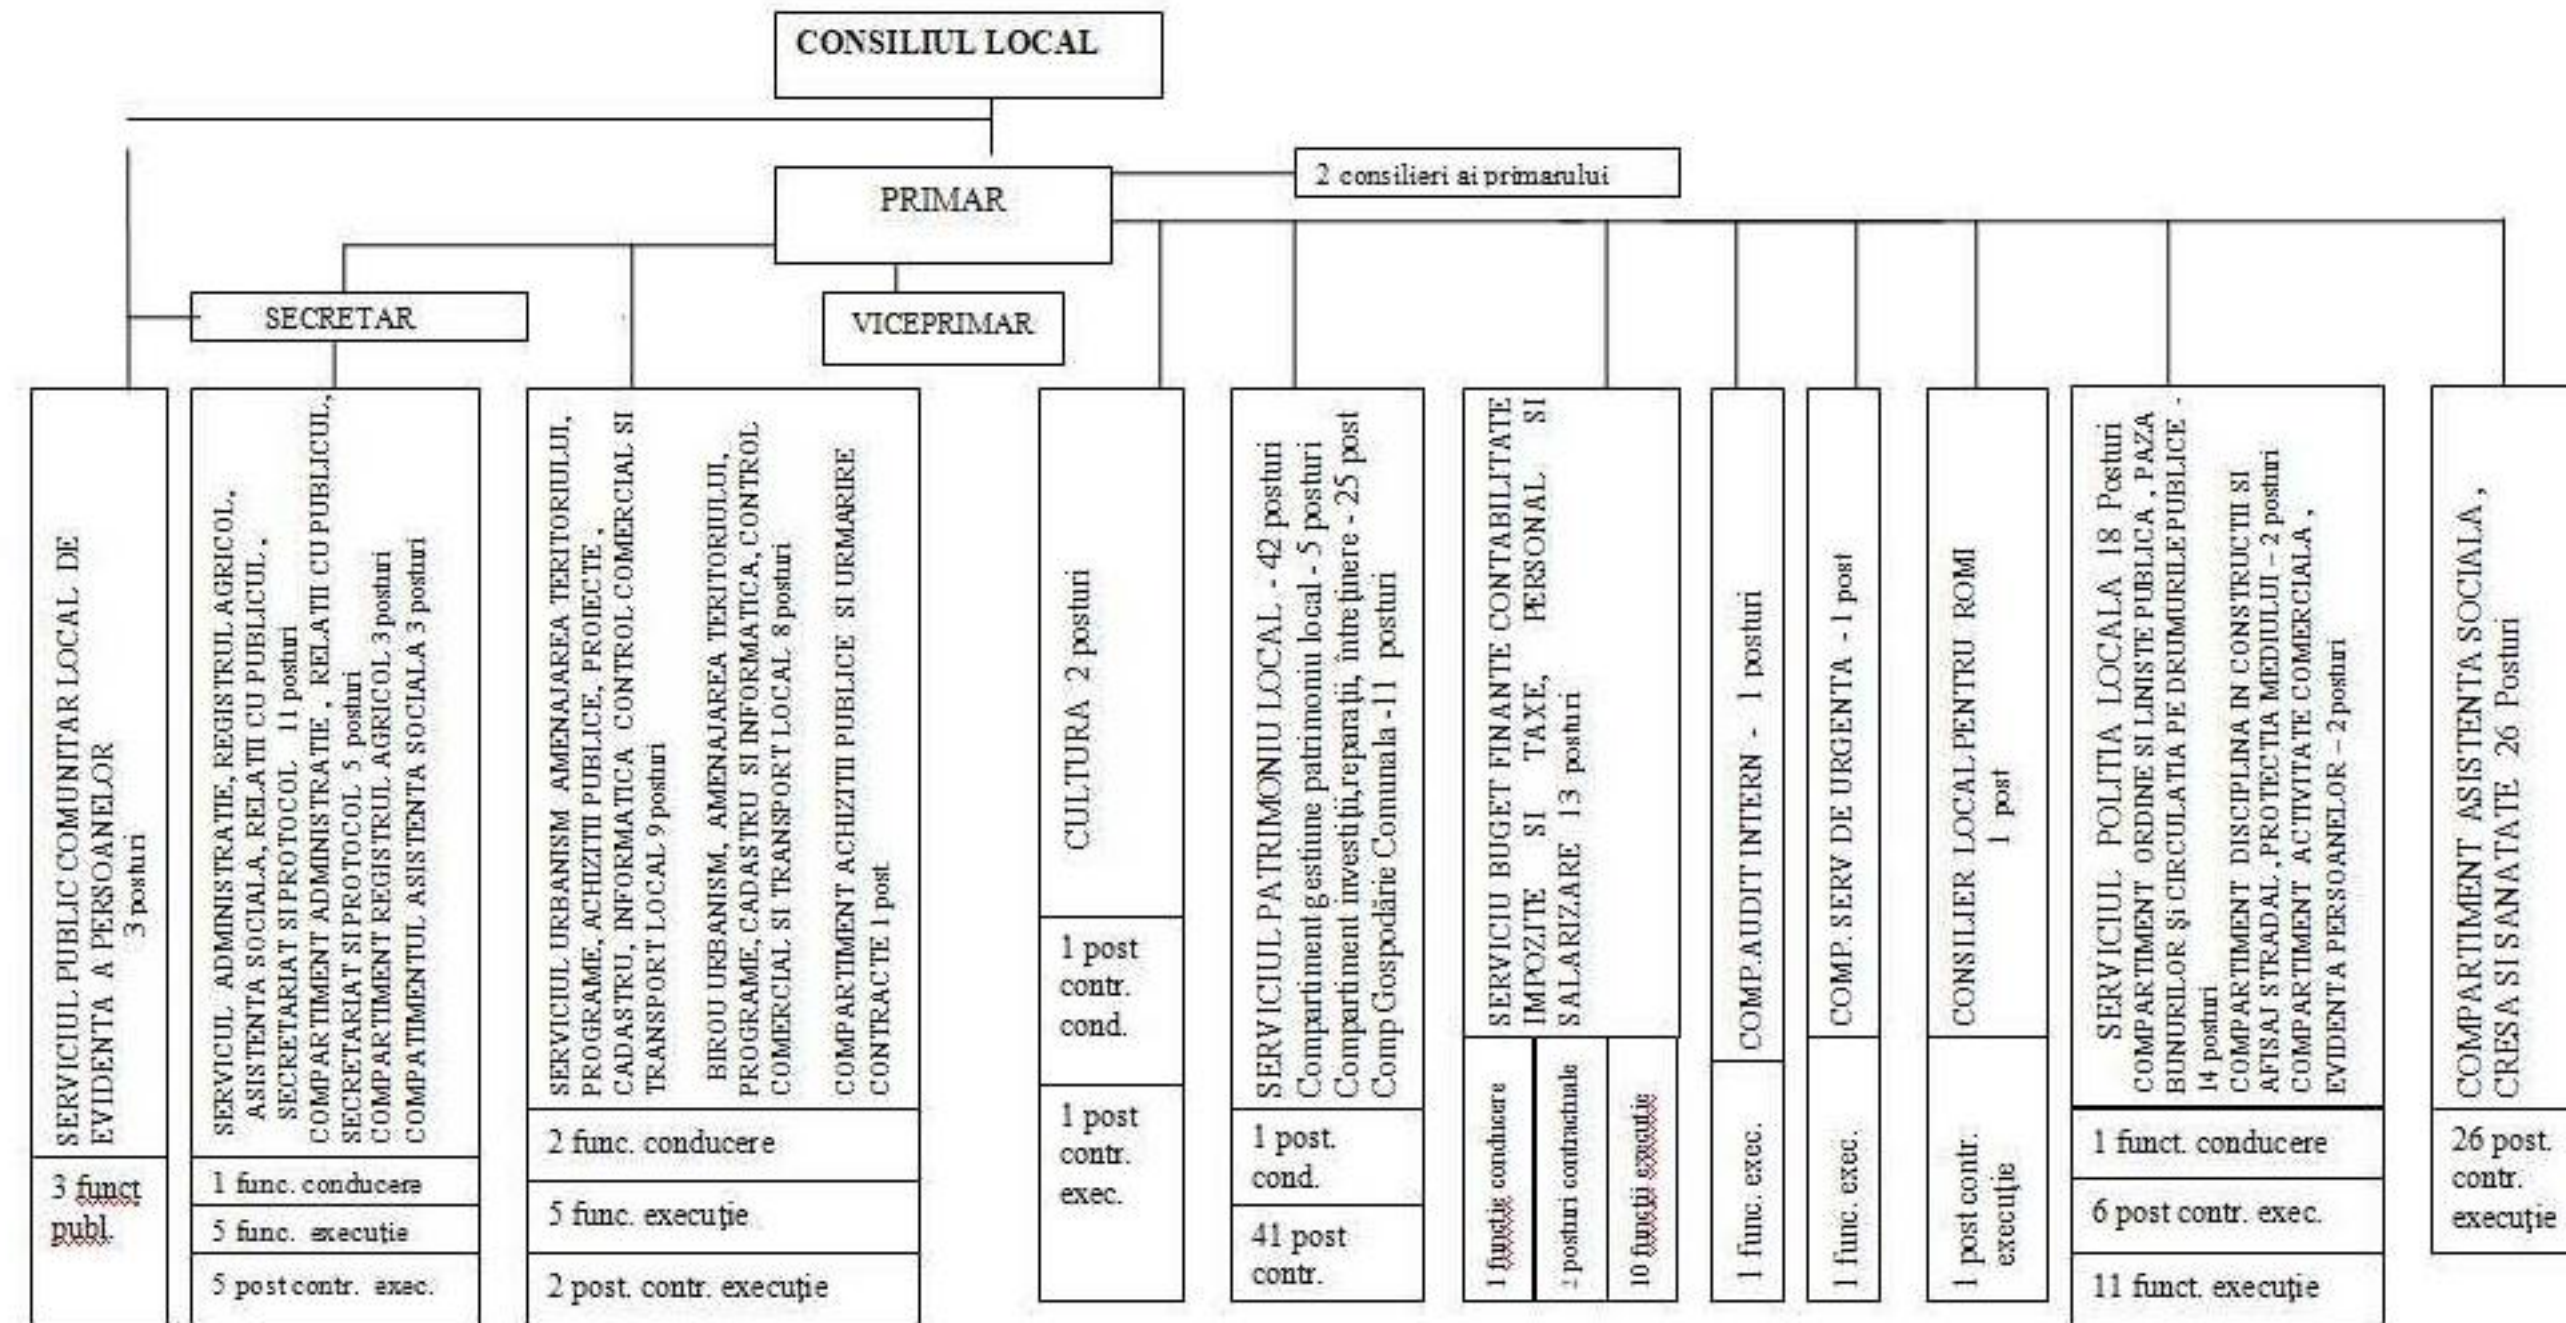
CONSILIUL LOCAL

PRIMAR

2 consilieri ai primarului

SECRETAR

VICEPRIMAR

SERVICIUL PUBLIC COMUNITAR LOCAL DE EVIDENTA A PERSOANELOR 3 posturi

3 funct publ.

SERVICIUL ADMINISTRATIE, REGISTRUL AGRICOL, ASISTENTA SOCIALA, RELATII CU PUBLICUL, SECRETARIAT SI PROTOCOL 11 posturi
COMPARTIMENT ADMINISTRATIE , RELATII CU PUBLICUL, SECRETARIAT SI PROTOCOL 5 posturi
COMPARTIMENT REGISTRUL AGRICOL 3 posturi
COMPATIMENTUL ASISTENTA SOCIALA 3 posturi

1 func. conducere

5 func. executie

5 post contr. exec.

SERVICIUL URBANISM AMENAJAREA TERITORIULUI, PROGRAME, ACHIZITII PUBLICE, PROIECTE , CADASTRU, INFORMATICA CONTROL COMERCIAL SI TRANSPORT LOCAL 9 posturi
BIROU URBANISM, AMENAJAREA TERITORIULUI, PROGRAME, CADASTRU SI INFORMATICA, CONTROL COMERCIAL SI TRANSPORT LOCAL 8 posturi
COMPARTIMENT ACHIZITII PUBLICE SI URMARIRE CONTRACTE 1 post

2 func. conducere

5 func. execuţie

2 post. contr. execuţie

CULTURA 2 posturi

1 post contr. cond.

1 post contr. exec.

SERVICIUL PATRIMONIU LOCAL - 42 posturi
Compartiment gestiune patrimoniu local - 5 posturi
Compartiment investiţii,reparaţii, întreţinere - 25 post
Comp Gospodărie Comunala -11 posturi

1 post. cond.

41 post contr.

SERVICIU BUGET FINANTE CONTABILITATE IMPOZITE SI TAXE, PERSONAL SI SALARIZARE 13 posturi

1 funcţie conducere

2 posturi contractuale

10 funcţii execuţie

COMP.AUDIT INTERN - 1 posturi

1 func. exec.

COMP. SERV DE URGENTA - 1 post

1 func. exec.

CONSILIER LOCAL PENTRU ROMI 1 post

1 post contr. execuţie

SERVICIUL POLITIA LOCALA 18 Posturi
COMPARTIMENT ORDINE SI LINISTE PUBLICA , PAZA BUNURILOR ŞI CIRCULATIA PE DRUMURILE PUBLICE - 14 posturi
COMPARTIMENT DISCIPLINA IN CONSTRUCTII SI AFISAJ STRADAL ,PROTECTIA MEDIULUI – 2 posturi
COMPARTIMENT ACTIVITATE COMERCIALA , EVIDENTA PERSOANELOR – 2 posturi

1 funct. conducere

6 post contr. exec.

11 funct. execuţie

COMPARTIMENT ASISTENTA SOCIALA , CRESA SI SANATATE 26 Posturi

26 post. contr. execuţie